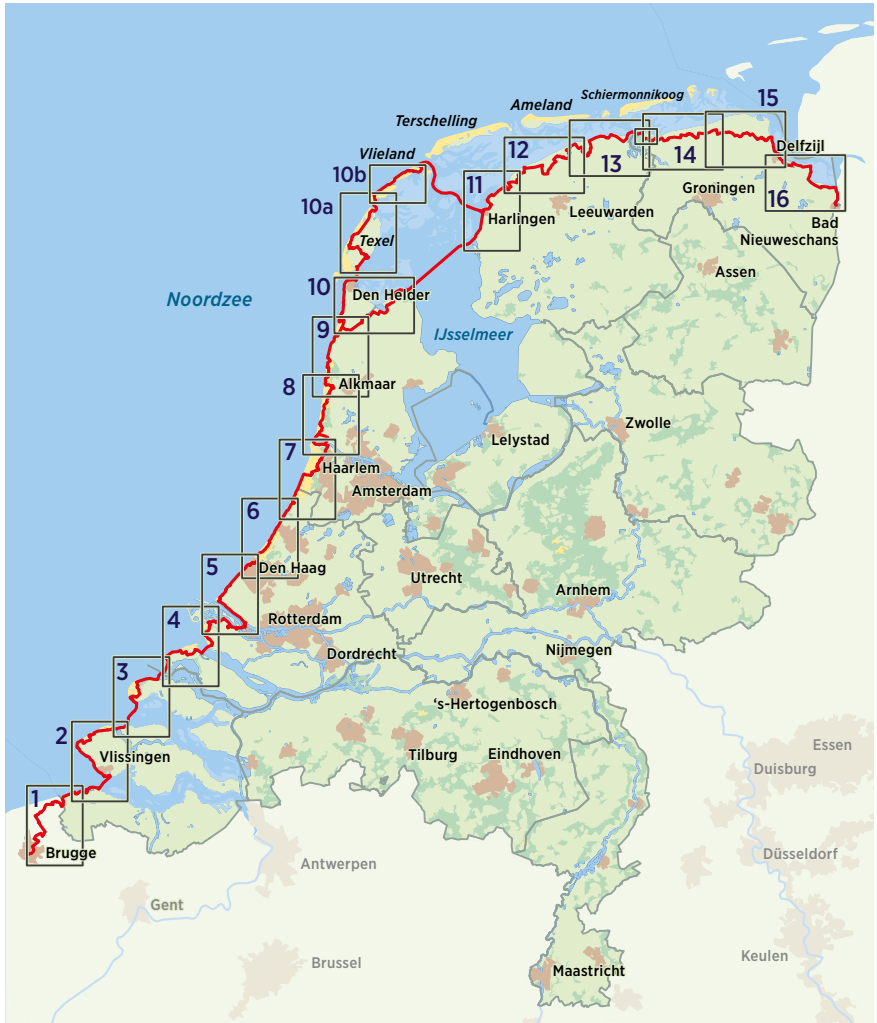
Schiermonnikoog
15
Ameland
Terschelling
12
13
14
Delfzijl
Vlieland
10b
11
Groningen
16
10a
Harlingen
Leeuwarden
Bad Nieuweschans
Texel
Assen
Noordzee
10
Den Helder
9
IJsselmeer
8
Alkmaar
Lelystad
Zwolle
7
Haarlem
Amsterdam
6
5
Den Haag
Utrecht
Arnhem
4
Rotterdam
3
Dordrecht
Nijmegen
's-Hertogenbosch
2
Vlissingen
Tilburg
Eindhoven
Essen
Duisburg
1
Brugge
Antwerpen
Düsseldorf
Gent
Brussel
Keulen
Maastricht